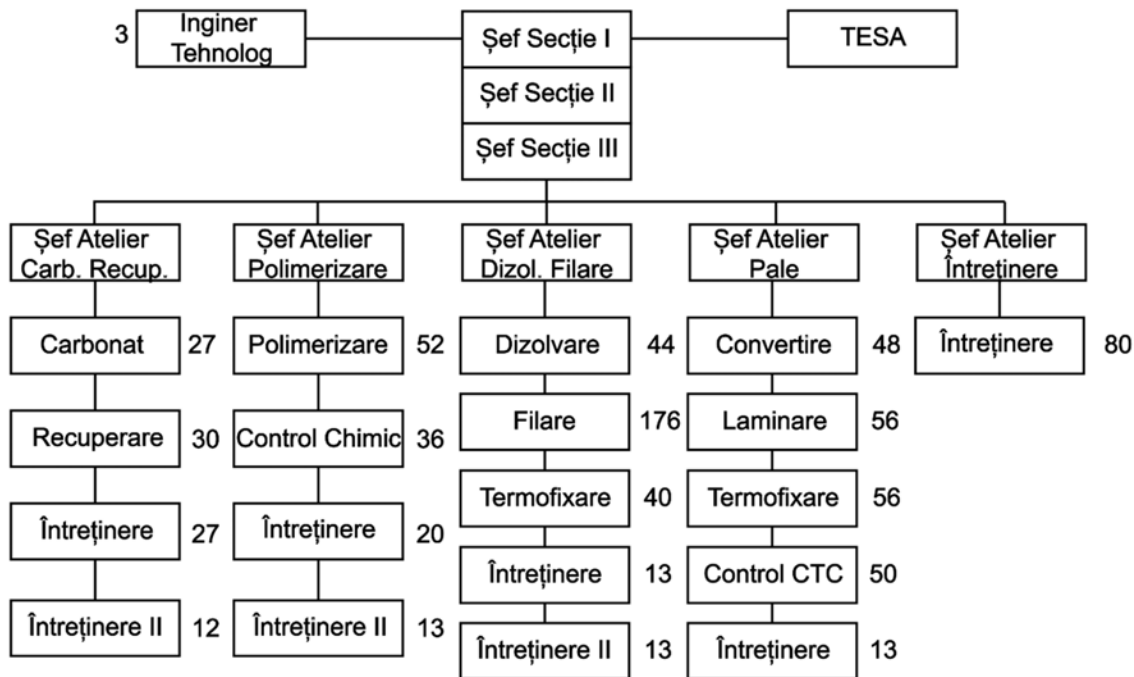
3 Inginer Tehnolog

Șef Secție I
Șef Secție II
Șef Secție III

TESA

Șef Atelier Carb. Recup.
Carbonat 27
Recuperare 30
Întreținere 27
Întreținere II 12

Șef Atelier Polimerizare
Polimerizare 52
Control Chimic 36
Întreținere 20
Întreținere II 13

Șef Atelier Dizol. Filare
Dizolvare 44
Filare 176
Termofixare 40
Întreținere 13
Întreținere II 13

Șef Atelier Pale
Convertire 48
Laminare 56
Termofixare 56
Control CTC 50
Întreținere 13

Șef Atelier Întreținere
Întreținere 80